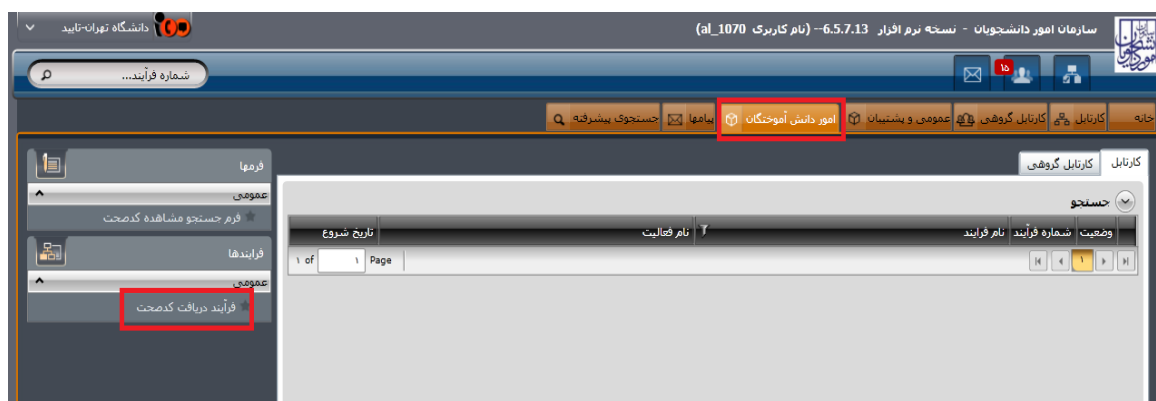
سازمان امور دانشجویان - نسخه نرم افزار 6.5.7.13-- (نام کاربری al_1070)

دانشگاه تهران-تایید

شماره فرآیند...

۱۵

خانه | کارتابل | کارتابل گروهی | عمومی و پشتیبان | امور دانش آموختگان | پیامها | جستجوی پیشرفته

کارتابل | کارتابل گروهی

جستجو

| وضعیت | شماره فرآیند | نام فرایند | نام فعالیت | تاریخ شروع |
|---|---|---|---|---|

۱ | Page ۱ of

فرمها

عمومی

فرم جستجو مشاهده کدصحت

فرایندها

عمومی

فرآیند دریافت کدصحت